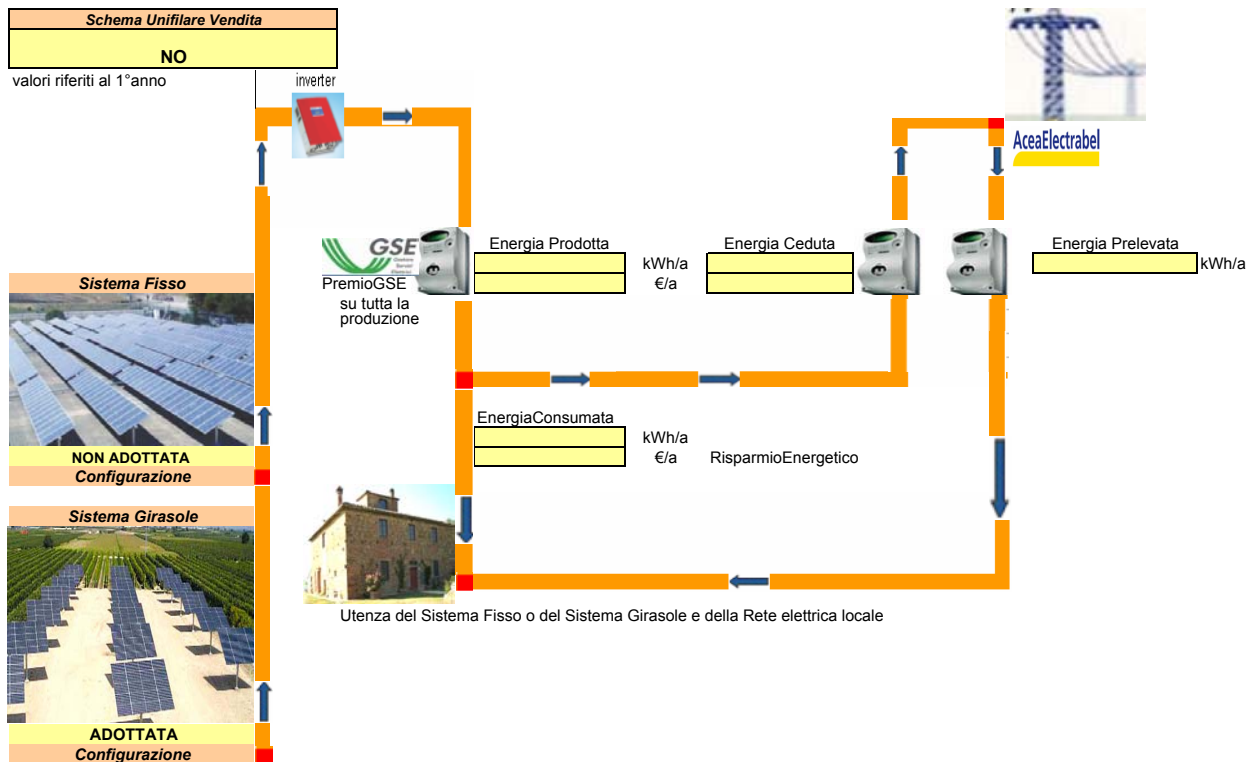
Schema Unifilare Vendita

NO

valori riferiti al 1°anno

inverter

AceaElectrabel

GSE

Energia Prodotta

kWh/a

€/a

Energia Ceduta

Energia Prelevata

kWh/a

PremioGSE su tutta la produzione

Sistema Fisso

NON ADOTTATA

Configurazione

EnergiaConsumata

kWh/a

€/a

RisparmioEnergetico

Sistema Girasole

Utenza del Sistema Fisso o del Sistema Girasole e della Rete elettrica locale

ADOTTATA

Configurazione